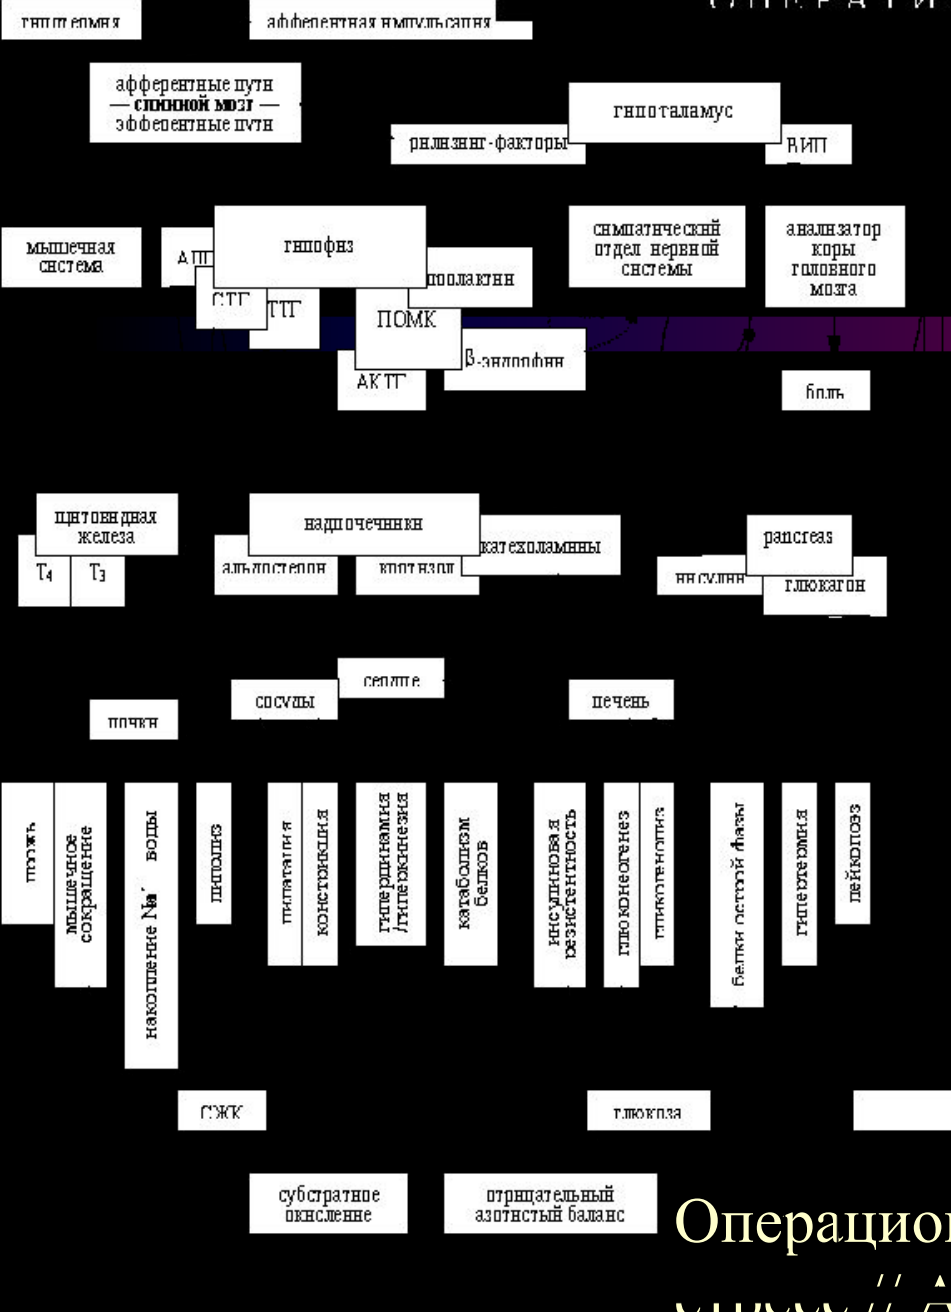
гипотермия

афферентная импульсация

ОПЕРАЦИ

афферентные пути
— спинной мозг —
эфферентные пути

гипоталамус

рилизинг-факторы

ВИП

мышечная система

АДГ

гипофиз

пролактин

симпатический отдел нервной системы

анализатор коры головного мозга

СТГ

ТТГ

ПОМК

β-эндорфин

АКТГ

боль

щитовидная железа

$T_4$

$T_3$

надпочечники

альдостерон

кортизол

катехоламины

pancreas

инсулин

глюкагон

сердце

сосуды

печень

почки

дрожь

мышечное сокращение

накопление $Na^+$ воды

липолиз

дилатация

констрикция

гипердинамия /гипокинезия

катаболизм белков

инсулиновая резистентность

глюконеогенез

гликогенолиз

белки острой фазы

гипертермия

лейкоцитоз

СЖК

глюкоза

субстратное окисление

отрицательный азотистый баланс

Операцио

www.//